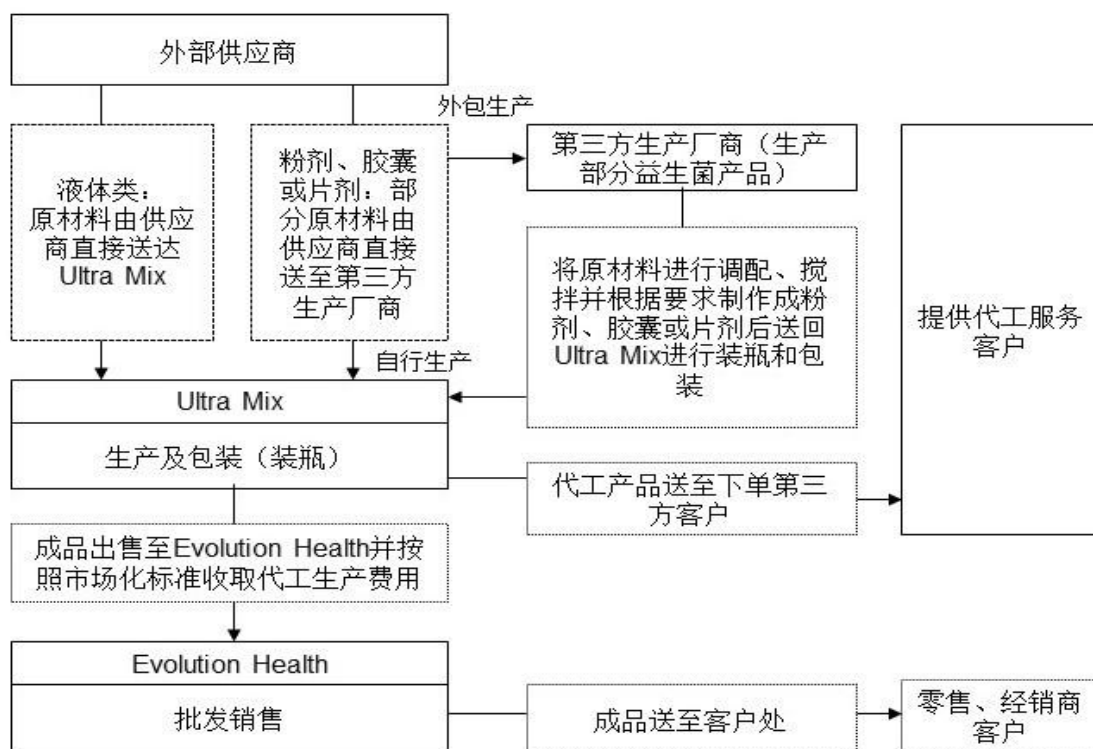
外部供应商

外包生产

液体类：原材料由供应商直接送达Ultra Mix

粉剂、胶囊或片剂：部分原材料由供应商直接送至第三方生产厂商

第三方生产厂商（生产部分益生菌产品）

将原材料进行调配、搅拌并根据要求制作成粉剂、胶囊或片剂后送回Ultra Mix进行装瓶和包装

提供代工服务客户

自行生产

Ultra Mix

生产及包装（装瓶）

代工产品送至下单第三方客户

成品出售至Evolution Health并按照市场化标准收取代工生产费用

Evolution Health

批发销售

成品送至客户处

零售、经销商客户